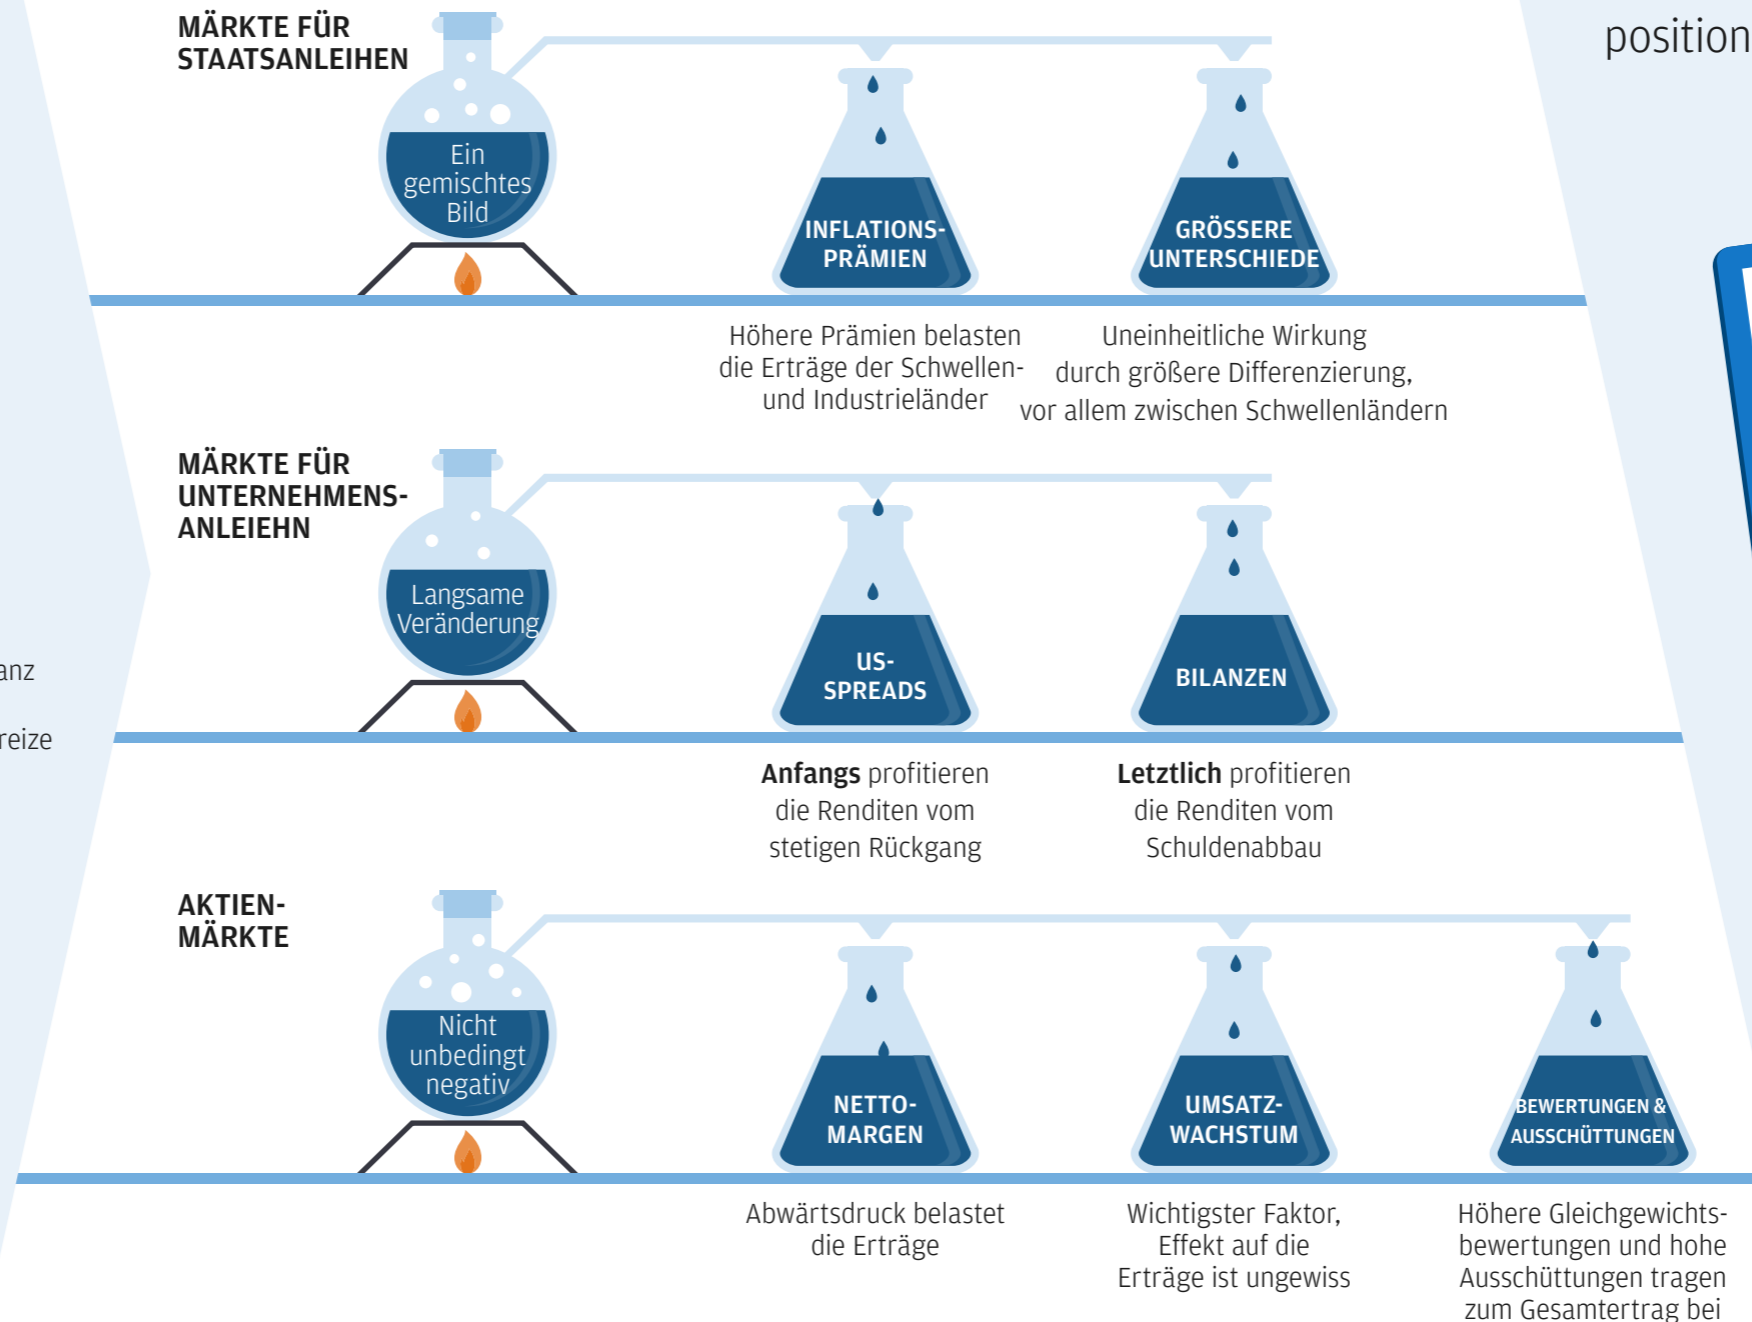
position

anz

reize

MÄRKTE FÜR STAATSANLEIHEN

Ein gemischtes Bild

INFLATIONS-PRÄMIEN

GRÖSSERE UNTERSCHIEDE

Höhere Prämien belasten die Erträge der Schwellen- und Industrieländer

Uneinheitliche Wirkung durch größere Differenzierung, vor allem zwischen Schwellenländern

MÄRKTE FÜR UNTERNEHMENS-ANLEIEHN

Langsame Veränderung

US-SPREADS

BILANZEN

**Anfangs** profitieren die Renditen vom stetigen Rückgang

**Letztlich** profitieren die Renditen vom Schuldenabbau

AKTIEN-MÄRKTE

Nicht unbedingt negativ

NETTO-MARGEN

UMSATZ-WACHSTUM

BEWERTUNGEN & AUSSCHÜTTUNGEN

Abwärtsdruck belastet die Erträge

Wichtigster Faktor, Effekt auf die Erträge ist ungewiss

Höhere Gleichgewichts-bewertungen und hohe Ausschüttungen tragen zum Gesamtertrag bei